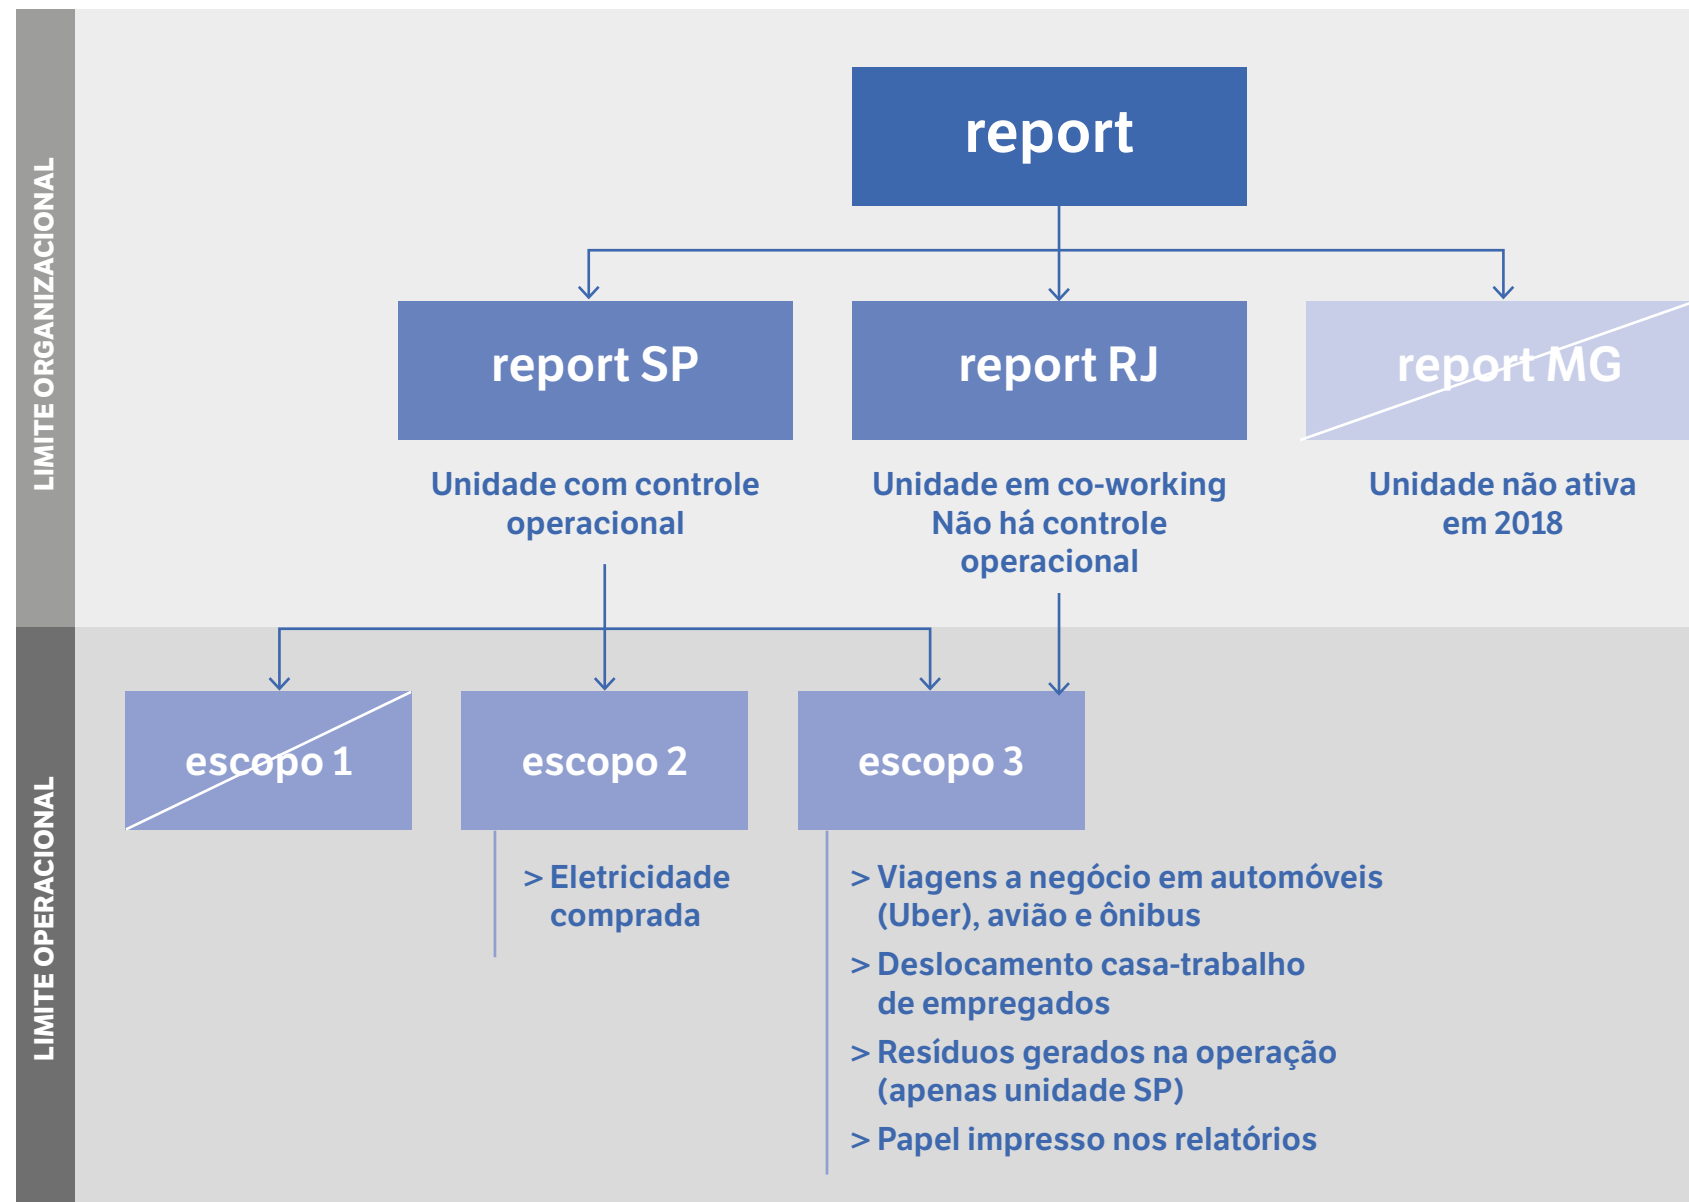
LIMITE ORGANIZACIONAL

report

report SP

report RJ

report MG

Unidade com controle operacional

Unidade em co-working
Não há controle operacional

Unidade não ativa em 2018

LIMITE OPERACIONAL

escopo 1

escopo 2

escopo 3

> Eletricidade comprada

> Viagens a negócio em automóveis (Uber), avião e ônibus

> Deslocamento casa-trabalho de empregados

> Resíduos gerados na operação (apenas unidade SP)

> Papel impresso nos relatórios